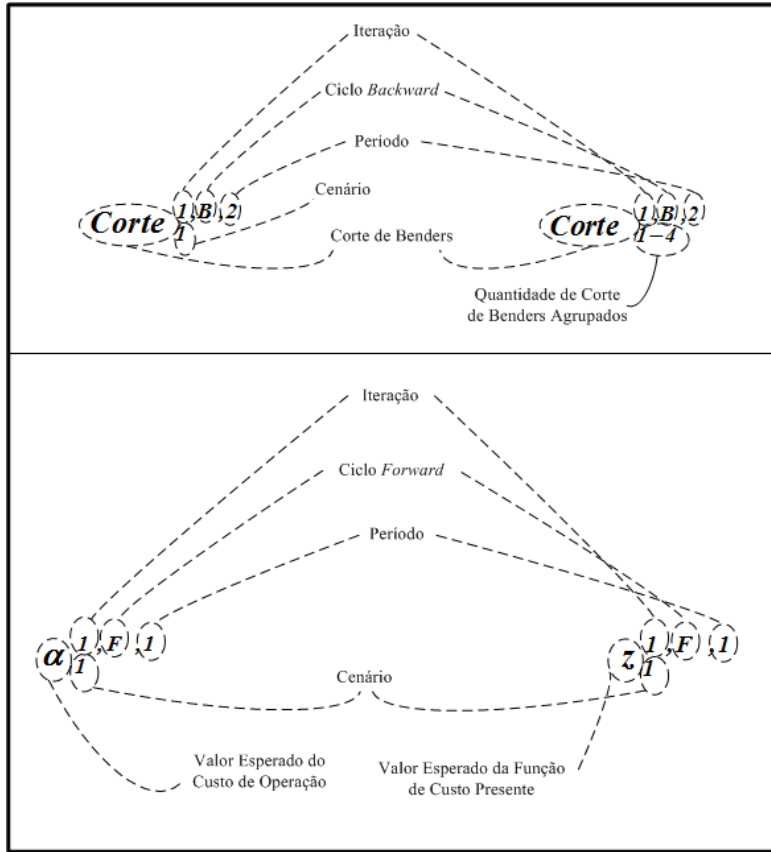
Iteração

Ciclo *Backward*

Período

Cenário

$Corte_{1}^{1,B,2}$

Corte de Benders

$Corte_{1-4}^{1,B,2}$

Quantidade de Corte de Benders Agrupados

Iteração

Ciclo *Forward*

Período

$\alpha_{1}^{1,F,1}$

$z_{1}^{1,F,1}$

Cenário

Valor Esperado do Custo de Operação

Valor Esperado da Função de Custo Presente